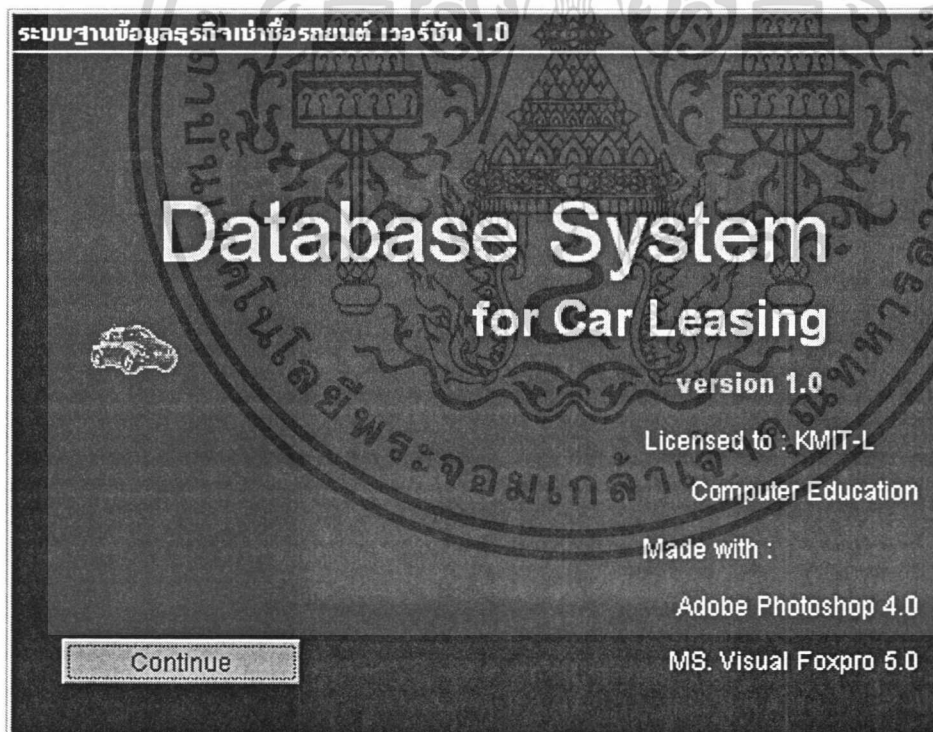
ระบบฐานข้อมูลธุรกิจเช่าซื้อรถยนต์ เวอร์ชัน 1.0

Database System

for Car Leasing

version 1.0

Licensed to : KMIT-L

Computer Education

Made with :

Adobe Photoshop 4.0

Continue

MS. Visual Foxpro 5.0